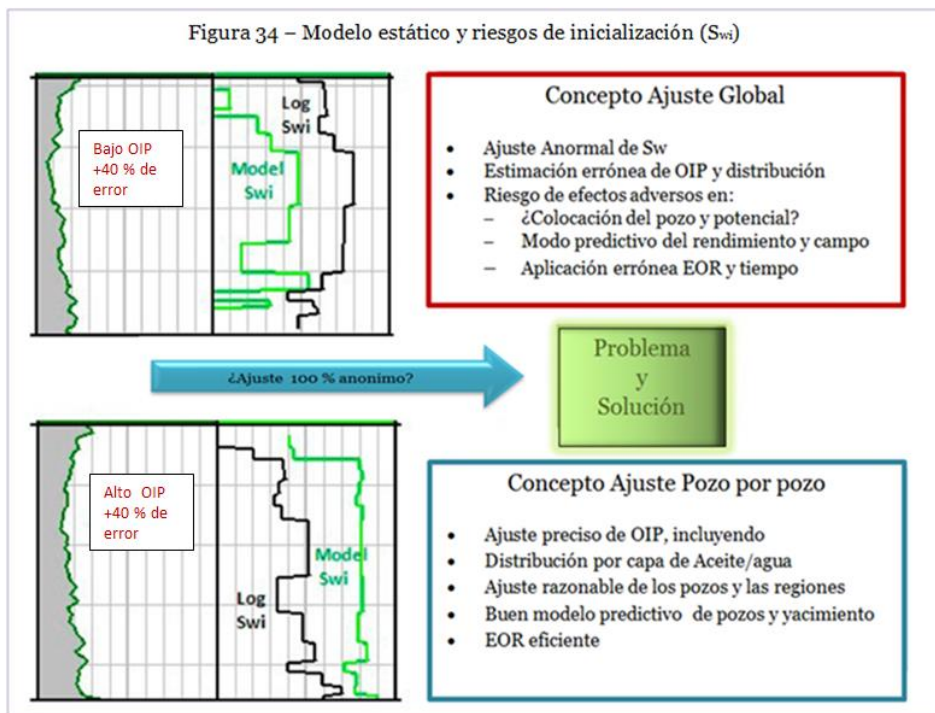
Figura 34 – Modelo estático y riesgos de inicialización ($S_{wi}$)

Bajo OIP +40 % de error

Log Swi

Model Swi

Concepto Ajuste Global

- Ajuste Anormal de Sw
- Estimación errónea de OIP y distribución
- Riesgo de efectos adversos en:
  - ¿Colocación del pozo y potencial?
  - Modo predictivo del rendimiento y campo
  - Aplicación errónea EOR y tiempo

¿Ajuste 100 % anonimo?

Problema y Solución

Alto OIP +40 % de error

Model Swi

Log Swi

Concepto Ajuste Pozo por pozo

- Ajuste preciso de OIP, incluyendo
- Distribución por capa de Aceite/agua
- Ajuste razonable de los pozos y las regiones
- Buen modelo predictivo de pozos y yacimiento
- EOR eficiente